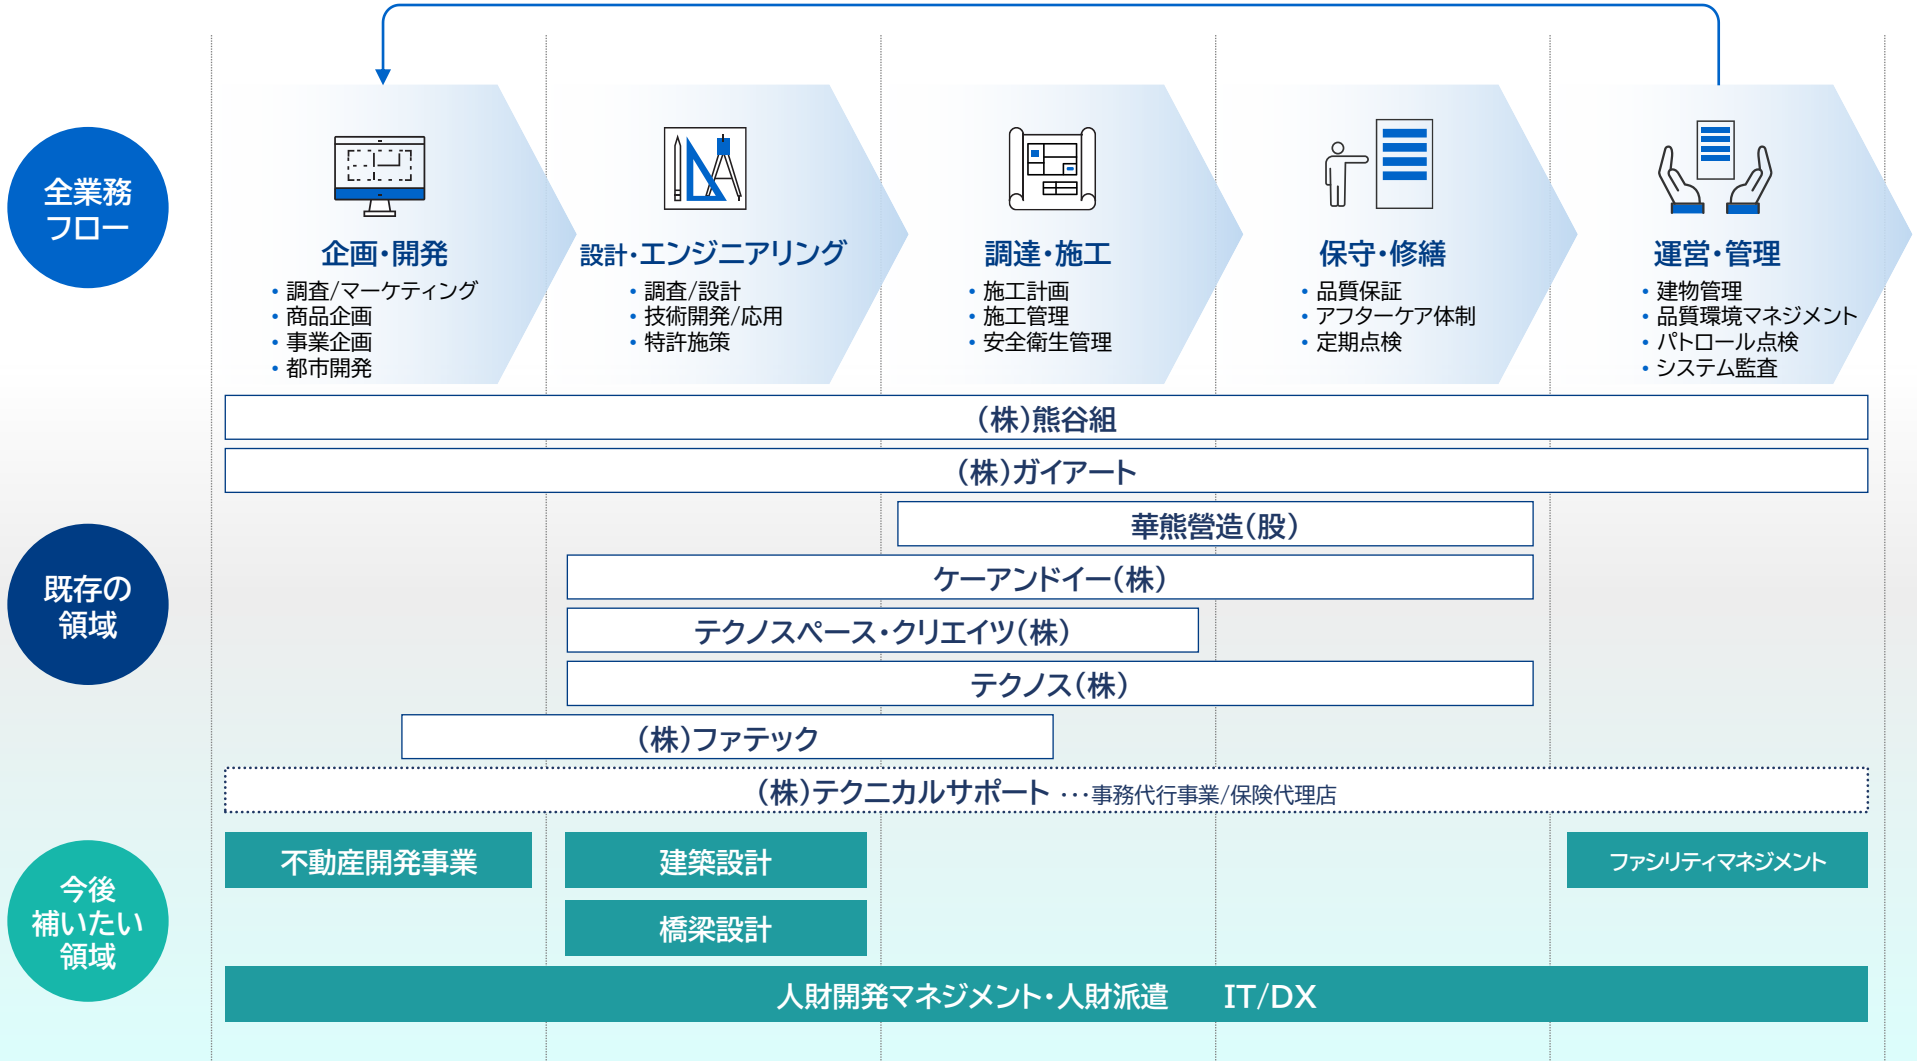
全業務フロー

企画・開発
・調査/マーケティング
・商品企画
・事業企画
・都市開発

設計・エンジニアリング
・調査/設計
・技術開発/応用
・特許施策

調達・施工
・施工計画
・施工管理
・安全衛生管理

保守・修繕
・品質保証
・アフターケア体制
・定期点検

運営・管理
・建物管理
・品質環境マネジメント
・パトロール点検
・システム監査

既存の領域

(株)熊谷組
(株)ガイアート
華熊營造(股)
ケーアンドイー(株)
テクノスペース・クリエイツ(株)
テクノス(株)
(株)ファテック
(株)テクニカルサポート ・・・事務代行事業/保険代理店

今後補いたい領域

不動産開発事業
建築設計
橋梁設計
ファシリティマネジメント
人財開発マネジメント・人財派遣　IT/DX